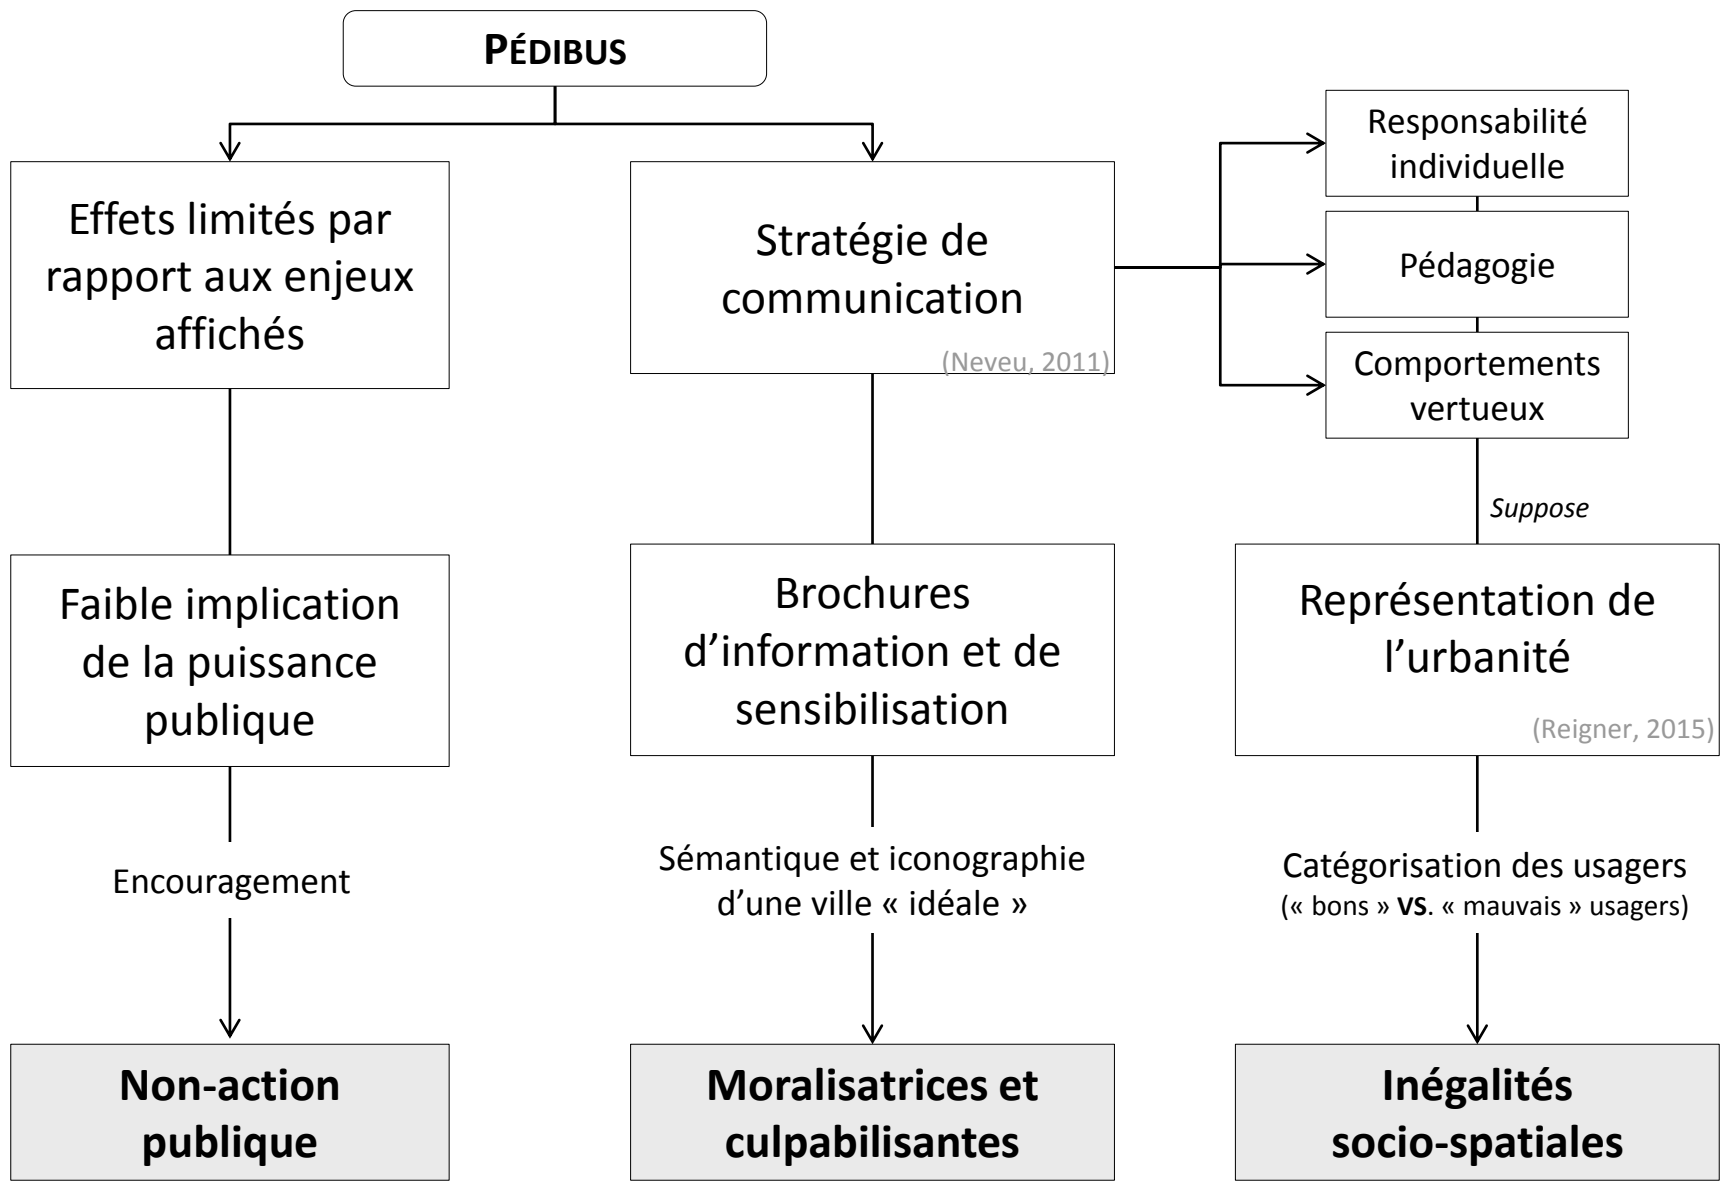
PÉDIBUS

Effets limités par rapport aux enjeux affichés

Faible implication de la puissance publique

Encouragement

Non-action publique

Stratégie de communication

(Neveu, 2011)

Brochures d'information et de sensibilisation

Sémantique et iconographie d'une ville « idéale »

Moralisatrices et culpabilisantes

Responsabilité individuelle

Pédagogie

Comportements vertueux

Suppose

Représentation de l'urbanité

(Reigner, 2015)

Catégorisation des usagers
(« bons » VS. « mauvais » usagers)

Inégalités socio-spatiales